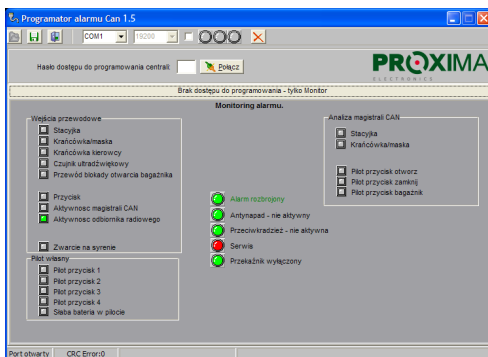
Programator alarmu Can 1.5

COM1
19200

PROXIMA
ELECTRONICS

Hasło dostępu do programowania centrali:
Połącz

Brak dostępu do programowania - tylko Monitor

Monitoring alarmu.

Wejścia przewodowe
Stacyjka
Krańcówka/maska
Krańcówka kierowcy
Czujnik ultradźwiękowy
Przewód blokady otwarcia bagażnika

Przycisk
Aktywność magistrali CAN
Aktywność odbiornika radiowego

Zwarcie na syrenie

Pilot własny
Pilot przycisk 1
Pilot przycisk 2
Pilot przycisk 3
Pilot przycisk 4
Słaba bateria w pilocie

Alarm rozbrojony
Antynapad - nie aktywny
Przeciwkradzież - nie aktywna
Serwis
Przekaźnik wyłączony

Analiza magistrali CAN
Stacyjka
Krańcówka/maska

Pilot przycisk otworz
Pilot przycisk zamknij
Pilot przycisk bagażnik

Port otwarty
CRC Error:0